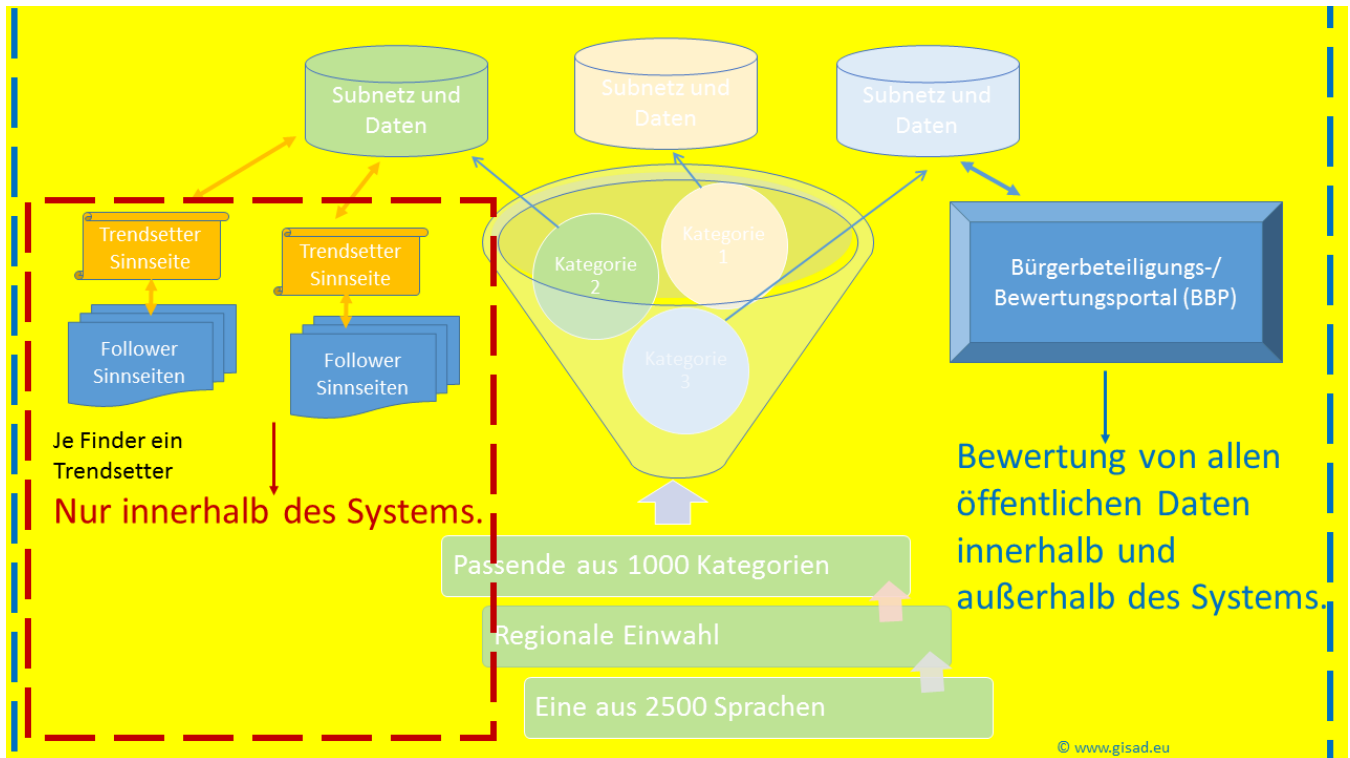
Subnetz und Daten

Subnetz und Daten

Subnetz und Daten

Trendsetter Sinnseite

Trendsetter Sinnseite

Follower Sinnseiten

Follower Sinnseiten

Je Finder ein Trendsetter

Nur innerhalb des Systems.

Kategorie 2

Kategorie 1

Kategorie 3

Bürgerbeteiligungs-/ Bewertungsportal (BBP)

Bewertung von allen öffentlichen Daten innerhalb und außerhalb des Systems.

Passende aus 1000 Kategorien

Regionale Einwahl

Eine aus 2500 Sprachen

© www.gisad.eu